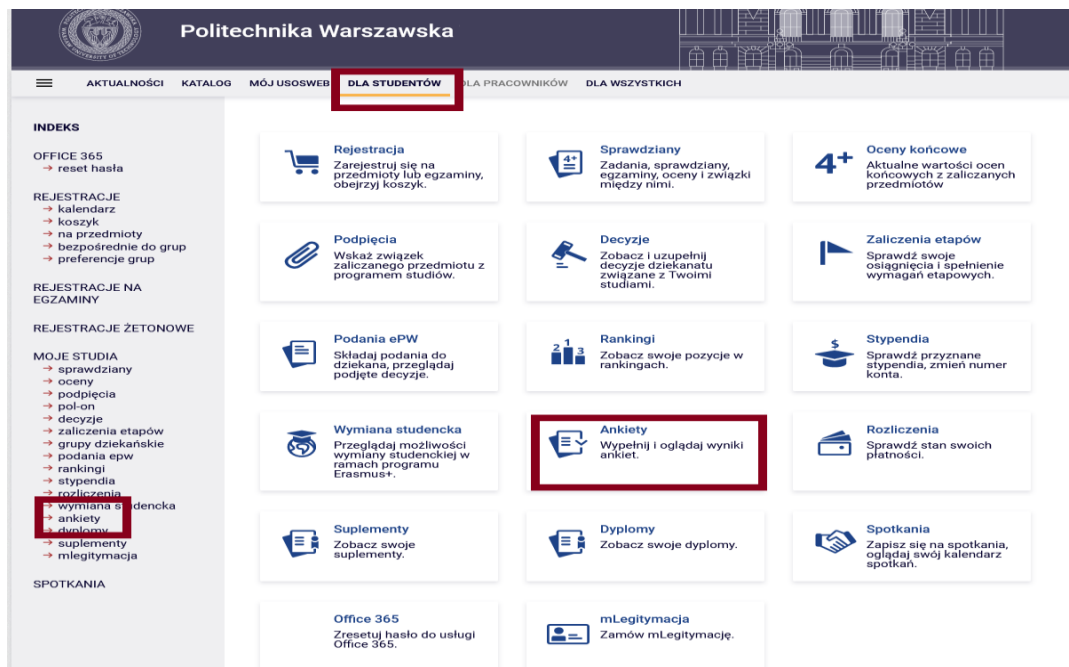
Politechnika Warszawska

AKTUALNOŚCI KATALOG MÓJ USOSWEB DLA STUDENTÓW DLA PRACOWNIKÓW DLA WSZYSTKICH

INDEKS

OFFICE 365
→ reset hasła

REJESTRACJE
→ kalendarz
→ koszyk
→ na przedmioty
→ bezpośrednie do grup
→ preferencje grup

REJESTRACJE NA EGZAMINY

REJESTRACJE ŻETONOWE

MOJE STUDIA
→ sprawdziany
→ oceny
→ podpięcia
→ pol-on
→ decyzje
→ zaliczenia etapów
→ grupy dziekańskie
→ podania epw
→ rankingi
→ stypendia
→ rozliczenia
→ wymiana studencka
→ ankiety
→ dyplomy
→ suplementy
→ mlegitymacja

SPOTKANIA

Rejestracja
Zarejestruj się na przedmioty lub egzaminy, obejrzyj koszyk.

Sprawdziany
Zadania, sprawdziany, egzaminy, oceny i związki między nimi.

Oceny końcowe
Aktualne wartości ocen końcowych z zaliczanych przedmiotów

Podpięcia
Wskaż związek zaliczanego przedmiotu z programem studiów.

Decyzje
Zobacz i uzupełnij decyzje dziekanatu związane z Twoimi studiami.

Zaliczenia etapów
Sprawdź swoje osiągnięcia i spełnienie wymagań etapowych.

Podania ePW
Składaj podania do dziekana, przeglądaj podjęte decyzje.

Rankingi
Zobacz swoje pozycje w rankingach.

Stypendia
Sprawdź przyznane stypendia, zmień numer konta.

Wymiana studencka
Przeglądaj możliwości wymiany studenckiej w ramach programu Erasmus+.

Ankiety
Wypełnij i oglądaj wyniki ankiet.

Rozliczenia
Sprawdź stan swoich płatności.

Suplementy
Zobacz swoje suplementy.

Dyplomy
Zobacz swoje dyplomy.

Spotkania
Zapisz się na spotkania, oglądaj swój kalendarz spotkań.

Office 365
Zresetuj hasło do usługi Office 365.

mLegitymacja
Zamów mLegitymację.